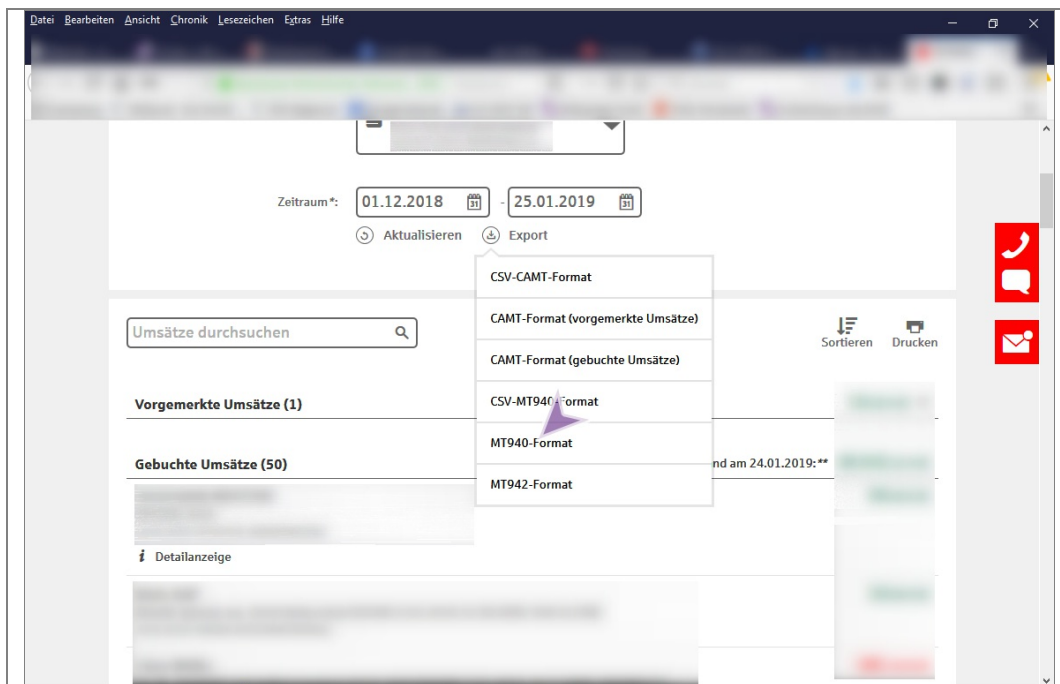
Datei Bearbeiten Ansicht Chronik Lesezeichen Extras Hilfe

Zeitraum*: 01.12.2018 - 25.01.2019

Aktualisieren Export

CSV-CAMT-Format

CAMT-Format (vorgemerkte Umsätze)

CAMT-Format (gebuchte Umsätze)

CSV-MT940-Format

MT940-Format

MT942-Format

Umsätze durchsuchen

Sortieren Drucken

Vorgemerkte Umsätze (1)

Gebuchte Umsätze (50)

nd am 24.01.2019:**

Detailanzeige